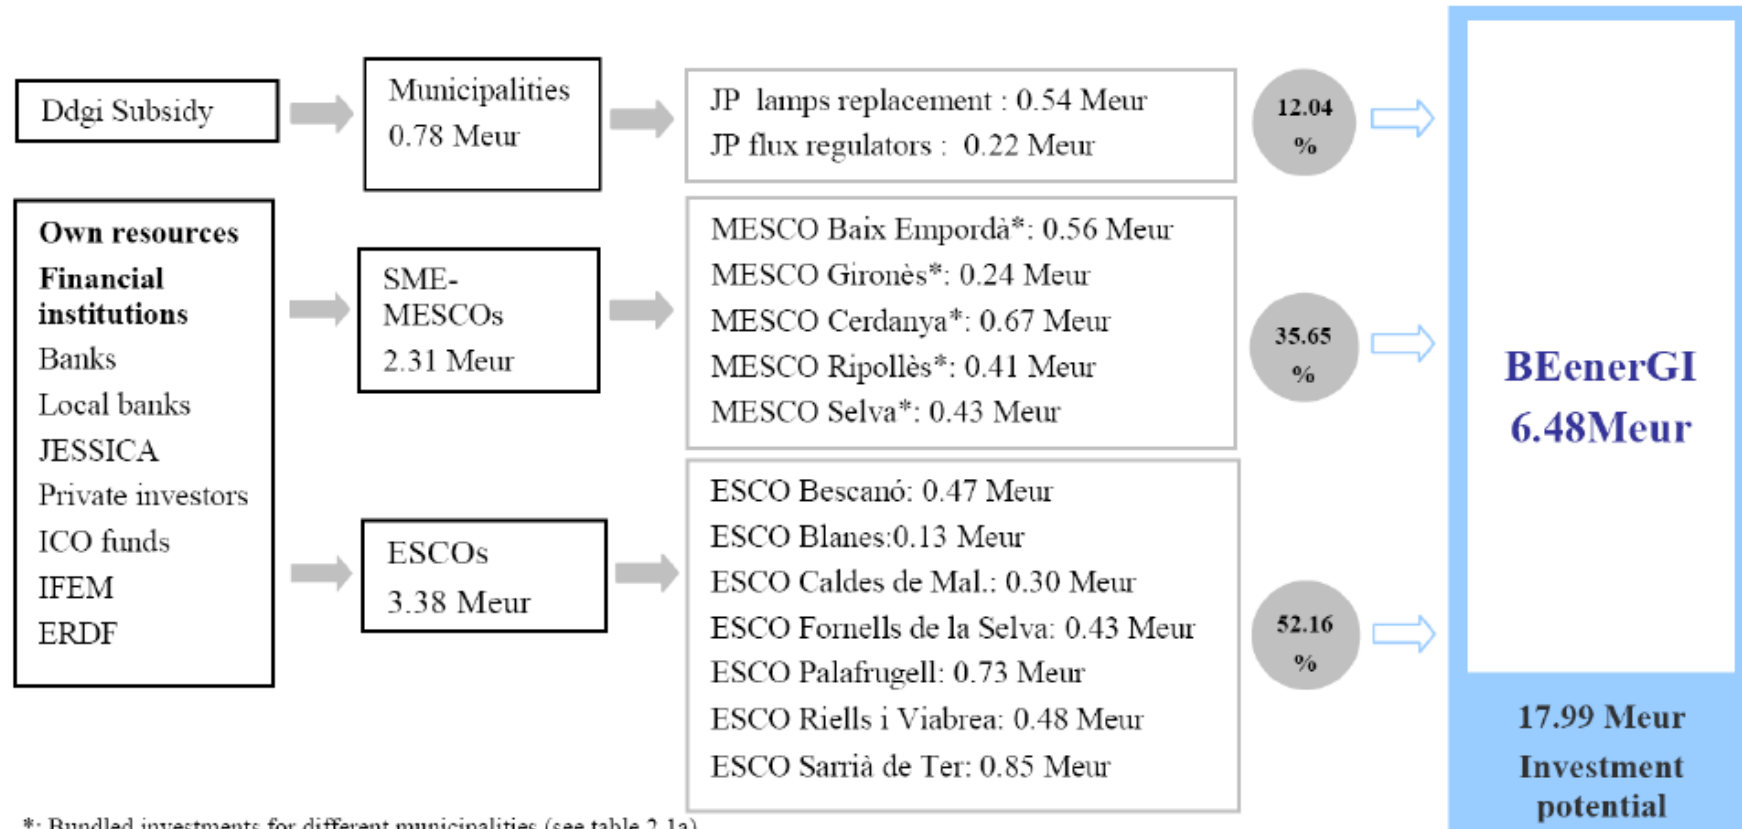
Ddgi Subsidy

Municipalities
0.78 Meur

JP lamps replacement : 0.54 Meur
JP flux regulators : 0.22 Meur

12.04 %

Own resources
Financial institutions
Banks
Local banks
JESSICA
Private investors
ICO funds
IFEM
ERDF

SME-MESCOs
2.31 Meur

MESCO Baix Empordà*: 0.56 Meur
MESCO Gironès*: 0.24 Meur
MESCO Cerdanya*: 0.67 Meur
MESCO Ripollès*: 0.41 Meur
MESCO Selva*: 0.43 Meur

35.65 %

ESCOs
3.38 Meur

ESCO Bescanó: 0.47 Meur
ESCO Blanes:0.13 Meur
ESCO Caldes de Mal.: 0.30 Meur
ESCO Fornells de la Selva: 0.43 Meur
ESCO Palafrugell: 0.73 Meur
ESCO Riells i Viabrea: 0.48 Meur
ESCO Sarrià de Ter: 0.85 Meur

52.16 %

BEenerGI
6.48Meur

17.99 Meur
Investment potential

*: Bundled investments for different municipalities (see table 2.1a)